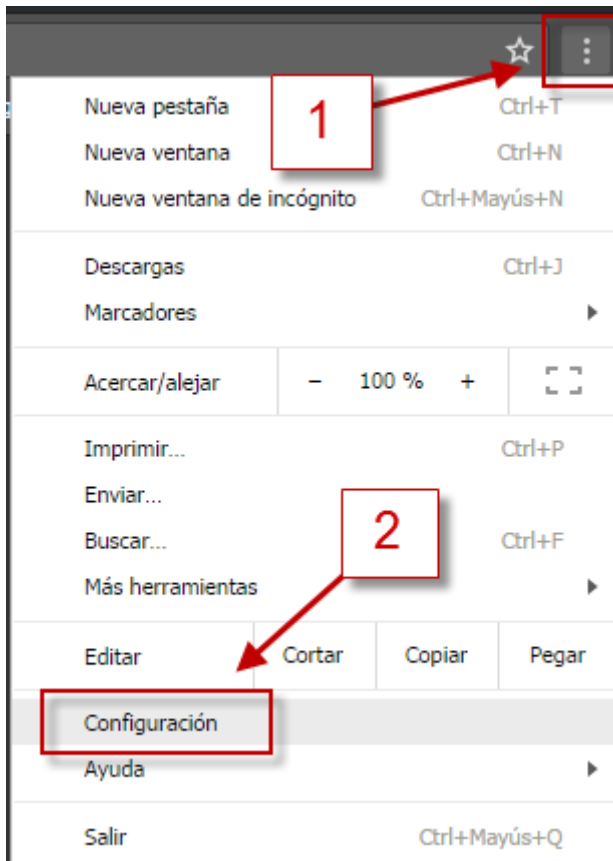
1

Nueva pestaña Ctrl+T
Nueva ventana Ctrl+N
Nueva ventana de incógnito Ctrl+Mayús+N

Descargas Ctrl+J
Marcadores

Acercar/alejar − 100 % +

Imprimir... Ctrl+P
Enviar...
Buscar... Ctrl+F
Más herramientas

2

Editar Cortar Copiar Pegar

Configuración
Ayuda

Salir Ctrl+Mayús+Q